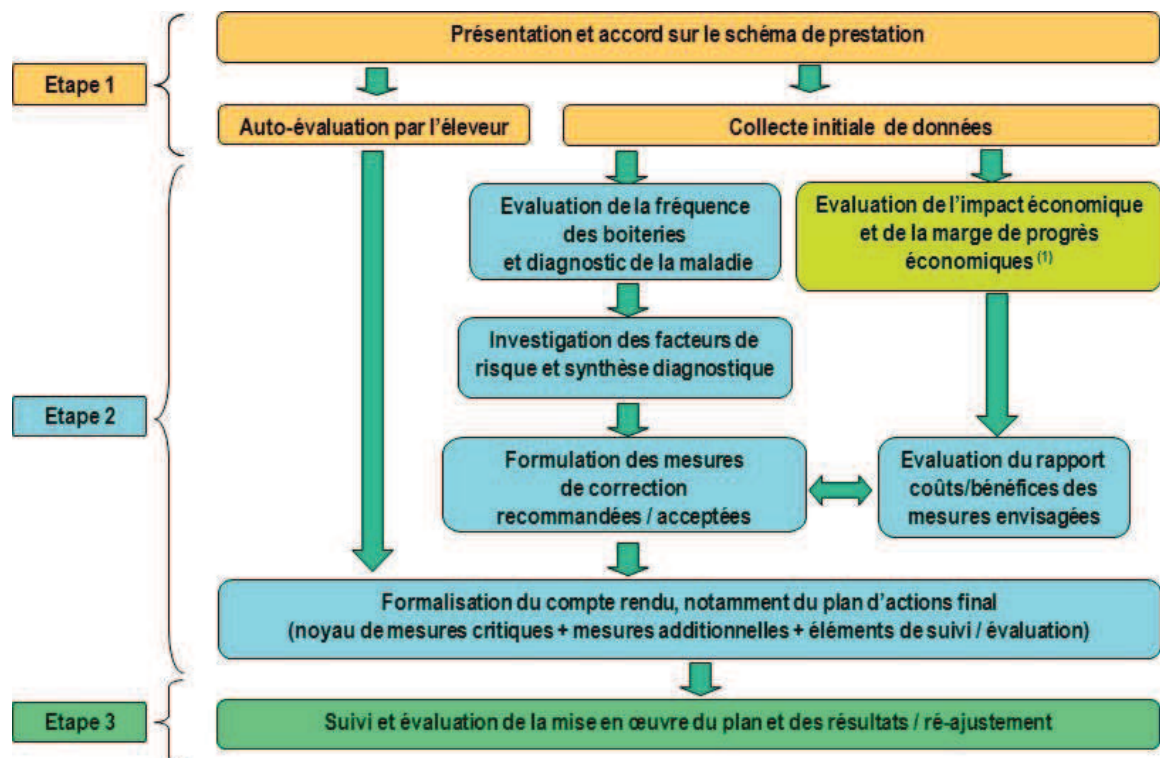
Etape 1

Présentation et accord sur le schéma de prestation

Auto-évaluation par l'éleveur

Collecte initiale de données

Etape 2

Evaluation de la fréquence des boiteries et diagnostic de la maladie

Evaluation de l'impact économique et de la marge de progrès économiques $^{(1)}$

Investigation des facteurs de risque et synthèse diagnostique

Formulation des mesures de correction recommandées / acceptées

Evaluation du rapport coûts/bénéfices des mesures envisagées

Formalisation du compte rendu, notamment du plan d'actions final (noyau de mesures critiques + mesures additionnelles + éléments de suivi / évaluation)

Etape 3

Suivi et évaluation de la mise en œuvre du plan et des résultats / ré-ajustement